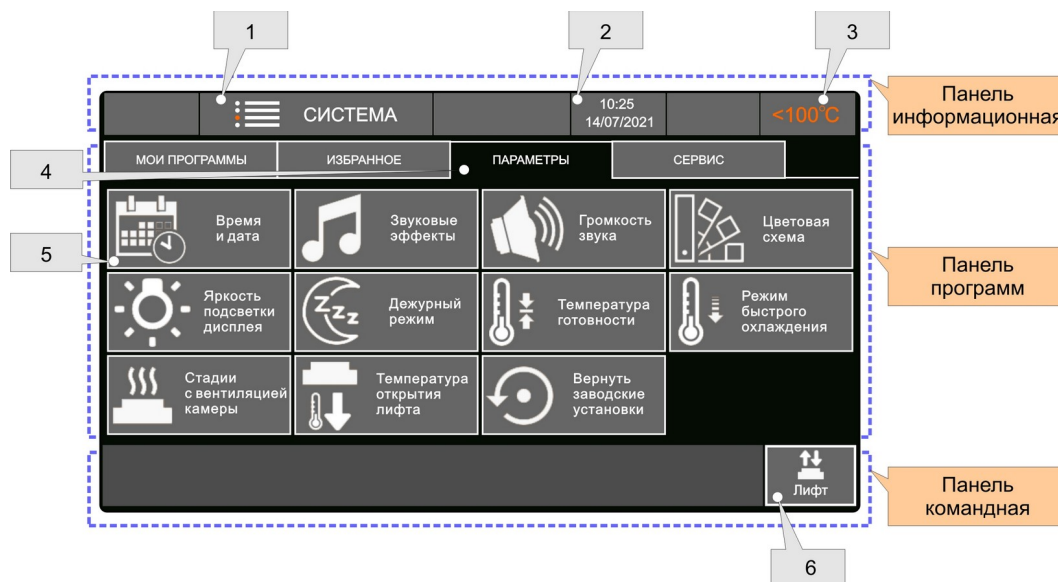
1

2

3

СИСТЕМА

10:25
14/07/2021

<100°C

Панель информационная

МОИ ПРОГРАММЫ | ИЗБРАННОЕ | ПАРАМЕТРЫ | СЕРВИС

4

5

Время и дата

Звуковые эффекты

Громкость звука

Цветовая схема

Панель программ

Яркость подсветки дисплея

Дежурный режим

Температура готовности

Режим быстрого охлаждения

Стадии с вентиляцией камеры

Температура открытия лифта

Вернуть заводские установки

Лифт

Панель командная

6